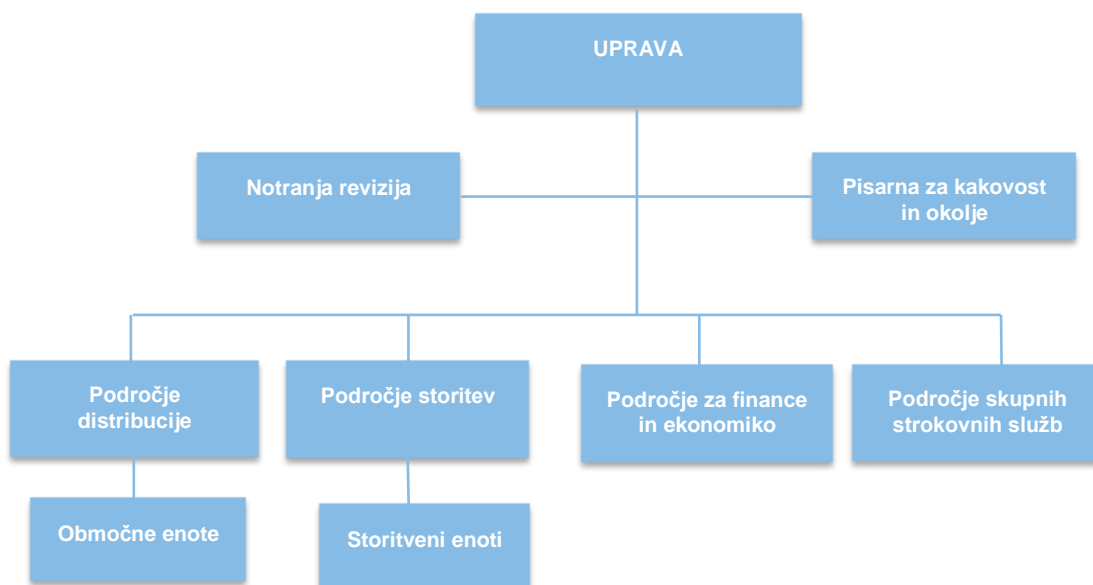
UPRAVA

Notranja revizija

Pisarna za kakovost in okolje

Področje distribucije

Področje storitev

Področje za finance in ekonomiko

Področje skupnih strokovnih služb

Območne enote

Storitveni enoti